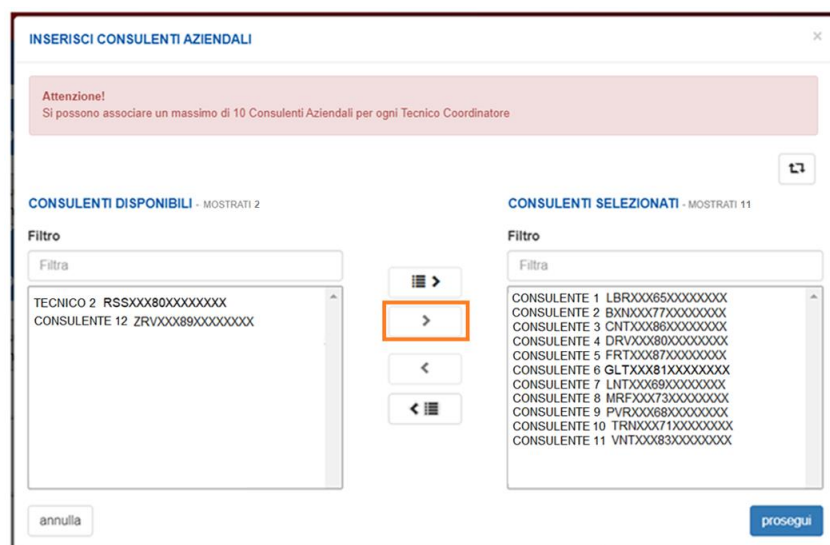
INSERISCI CONSULENTI AZIENDALI

×

Attenzione!
Si possono associare un massimo di 10 Consulenti Aziendali per ogni Tecnico Coordinatore

CONSULENTI DISPONIBILI - MOSTRATI 2

Filtro

Filtra

TECNICO 2 RSSXXX80XXXXXXXX
CONSULENTE 12 ZRVXXX89XXXXXXXX

CONSULENTI SELEZIONATI - MOSTRATI 11

Filtro

Filtra

CONSULENTE 1 LBRXXX65XXXXXXXX
CONSULENTE 2 BXNXXX77XXXXXXXX
CONSULENTE 3 CNTXXX86XXXXXXXX
CONSULENTE 4 DRVXXX80XXXXXXXX
CONSULENTE 5 FRTXXX87XXXXXXXX
CONSULENTE 6 GLTXXX81XXXXXXXX
CONSULENTE 7 LNTXXX69XXXXXXXX
CONSULENTE 8 MRFXXX73XXXXXXXX
CONSULENTE 9 PVRXXX68XXXXXXXX
CONSULENTE 10 TRNXXX71XXXXXXXX
CONSULENTE 11 VNTXXX83XXXXXXXX

annulla

prosegui